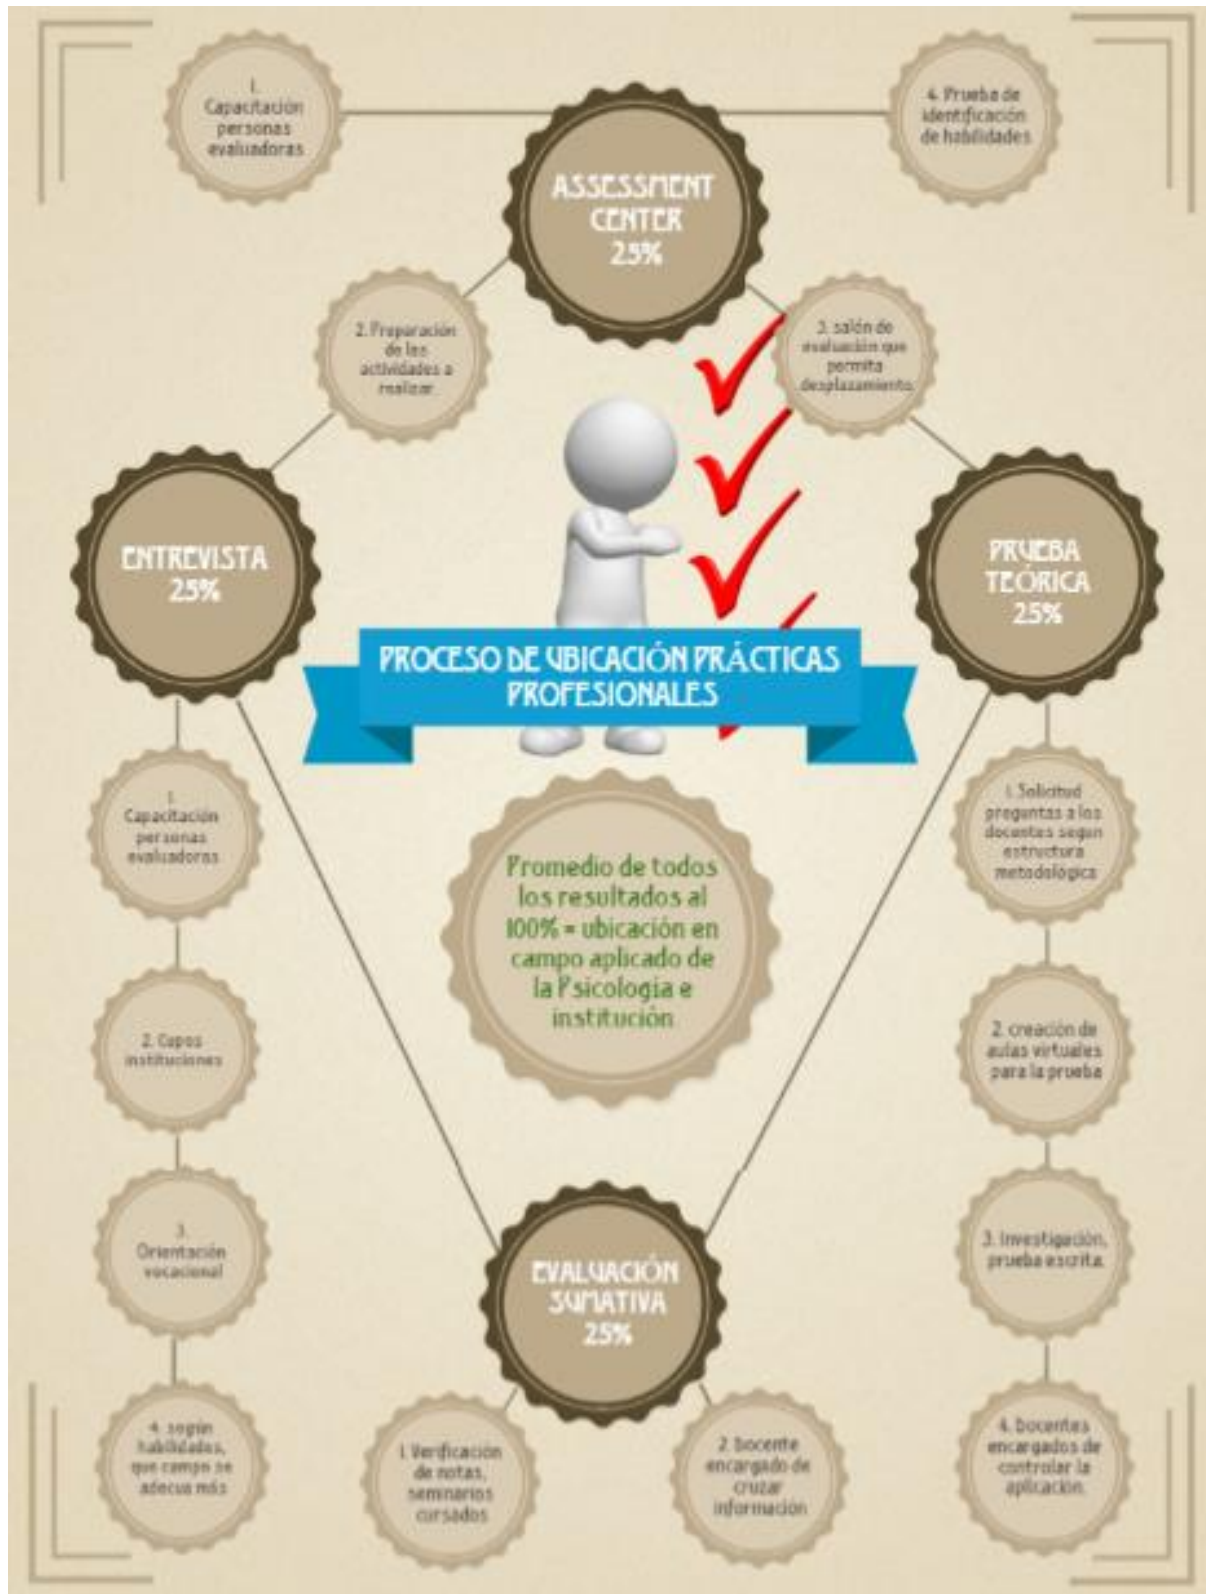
1. Capacitación personas evaluadoras

4. Prueba de identificación de habilidades

ASSESSMENT CENTER 25%

2. Preparación de las actividades a realizar

3. salón de evaluación que permita desplazamiento

ENTREVISTA 25%

PRUEBA TEÓRICA 25%

PROCESO DE UBICACIÓN PRÁCTICAS PROFESIONALES

1. Capacitación personas evaluadoras

1. Solicitud preguntas a los docentes segun estructura metodologica

Promedio de todos los resultados al 100% = ubicación en campo aplicado de la Psicologia e institución

2. Cupos instituciones

2. creación de aulas virtuales para la prueba

3. Orientación vocacional

3. Investigación, prueba escrita

EVALUACIÓN SUMATIVA 25%

4. según habilidades, que campo se adecua más

1. Verificación de notas, seminarios cursados

2. Docente encargado de cruzar información

4. Docentes encargados de controlar la aplicación